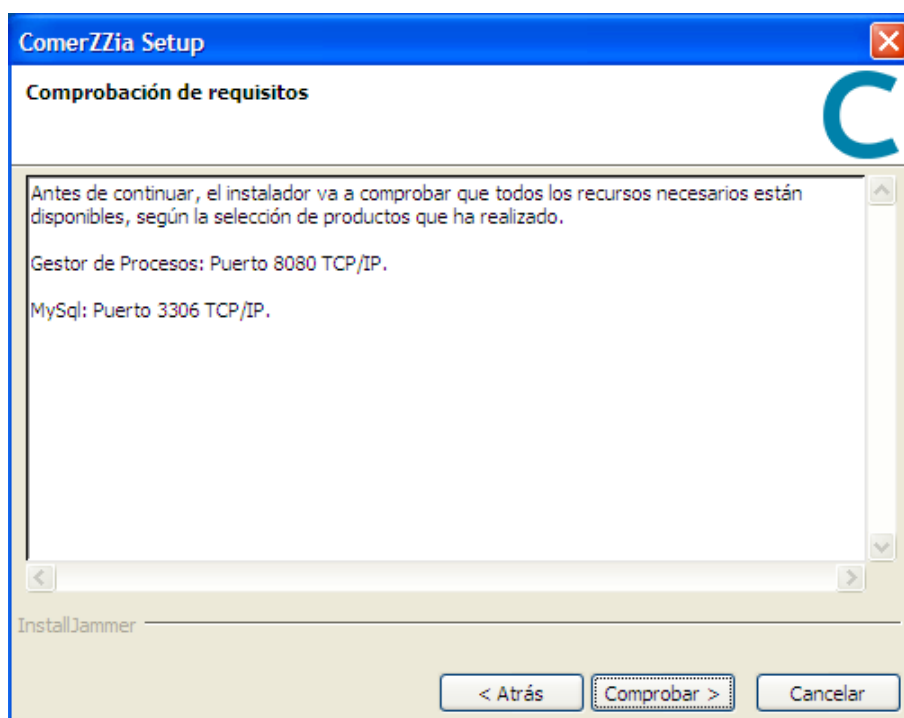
ComerZZia Setup

Comprobación de requisitos

C

Antes de continuar, el instalador va a comprobar que todos los recursos necesarios están disponibles, según la selección de productos que ha realizado.

Gestor de Procesos: Puerto 8080 TCP/IP.

MySql: Puerto 3306 TCP/IP.

InstallJammer

< Atrás | Comprobar > | Cancelar